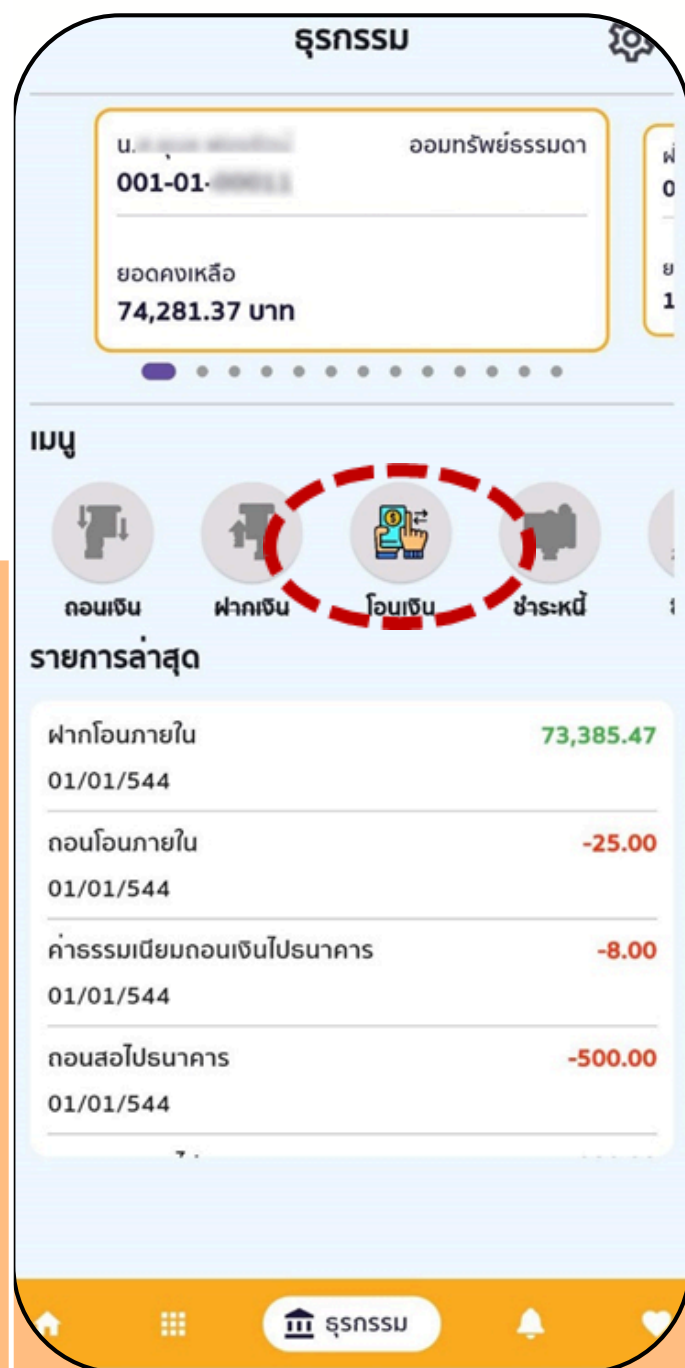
ธุรกรรม

น.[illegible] ออมทรัพย์ธรรมดา
001-01-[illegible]

ยอดคงเหลือ
74,281.37 บาท

เมนู

ถอนเงิน ฝากเงิน โอนเงิน ชำระหนี้

รายการล่าสุด

ฝากโอนภายใน 73,385.47
01/01/544

ถอนโอนภายใน -25.00
01/01/544

ค่าธรรมเนียมถอนเงินไปธนาคาร -8.00
01/01/544

ถอนสอไปธนาคาร -500.00
01/01/544

ธุรกรรม